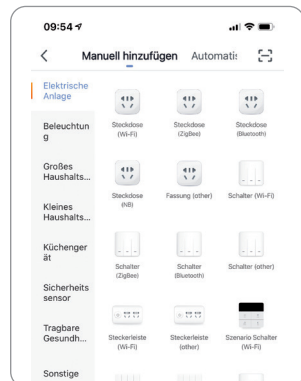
09:54

Manuell hinzufügen Automatis

Elektrische Anlage

Beleuchtung

Großes Haushalts...

Kleines Haushalts...

Küchengerät

Sicherheitssensor

Tragbare Gesundh...

Sonstige

Steckdose (Wi-Fi)

Steckdose (ZigBee)

Steckdose (Bluetooth)

Steckdose (NB)

Fassung (other)

Schalter (Wi-Fi)

Schalter (ZigBee)

Schalter (Bluetooth)

Schalter (other)

Steckerleiste (Wi-Fi)

Steckerleiste (other)

Szenario Schalter (Wi-Fi)